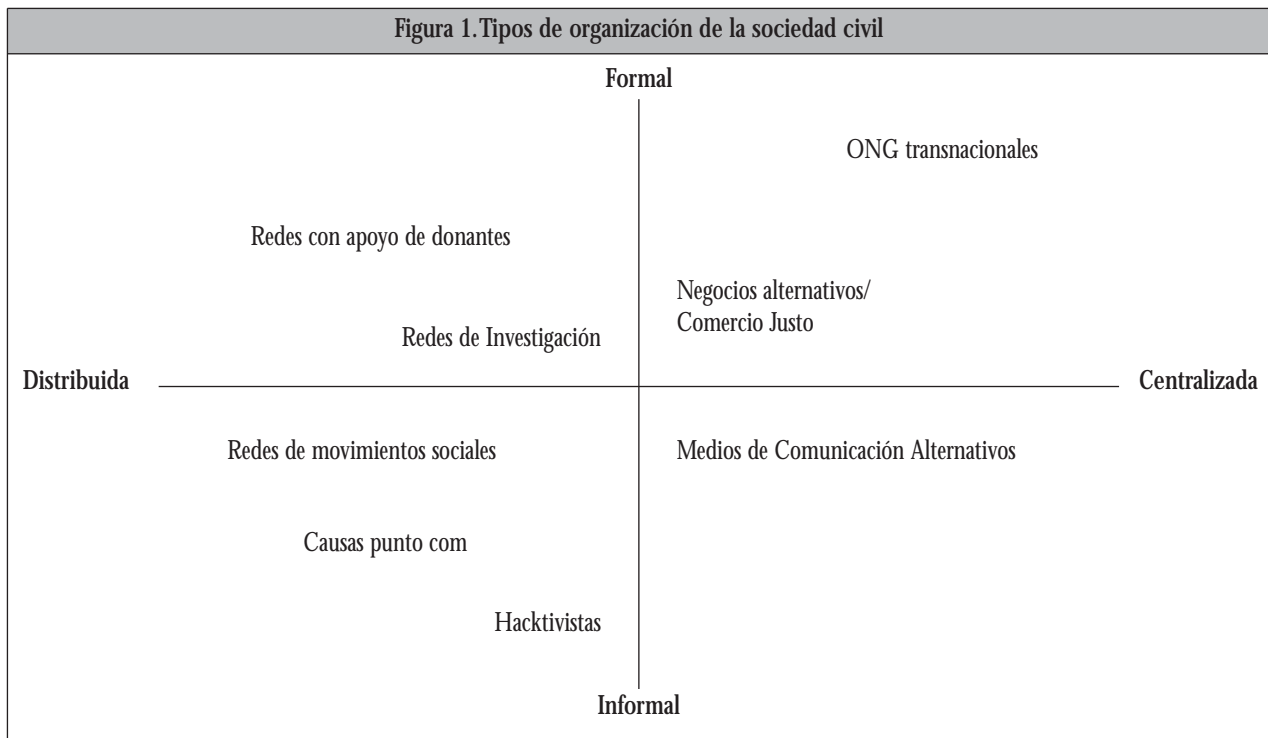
Figura 1. Tipos de organización de la sociedad civil

Formal

ONG transnacionales

Redes con apoyo de donantes

Negocios alternativos/
Comercio Justo

Redes de Investigación

Distribuida

Centralizada

Redes de movimientos sociales

Medios de Comunicación Alternativos

Causas punto com

Hacktivistas

Informal